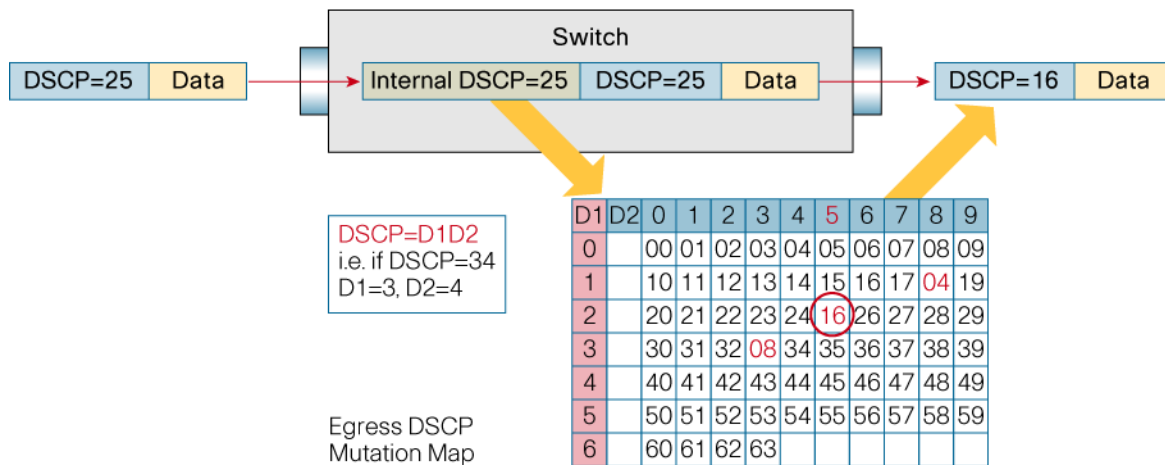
DSCP=25 | Data

Switch

Internal DSCP=25 | DSCP=25 | Data

DSCP=16 | Data

DSCP=D1D2
i.e. if DSCP=34
D1=3, D2=4

| D1 | D2 | 0 | 1 | 2 | 3 | 4 | 5 | 6 | 7 | 8 | 9 |
|---|---|---|---|---|---|---|---|---|---|---|---|
| 0 | | 00 | 01 | 02 | 03 | 04 | 05 | 06 | 07 | 08 | 09 |
| 1 | | 10 | 11 | 12 | 13 | 14 | 15 | 16 | 17 | 04 | 19 |
| 2 | | 20 | 21 | 22 | 23 | 24 | 16 | 26 | 27 | 28 | 29 |
| 3 | | 30 | 31 | 32 | 08 | 34 | 35 | 36 | 37 | 38 | 39 |
| 4 | | 40 | 41 | 42 | 43 | 44 | 45 | 46 | 47 | 48 | 49 |
| 5 | | 50 | 51 | 52 | 53 | 54 | 55 | 56 | 57 | 58 | 59 |
| 6 | | 60 | 61 | 62 | 63 | | | | | | |

Egress DSCP
Mutation Map